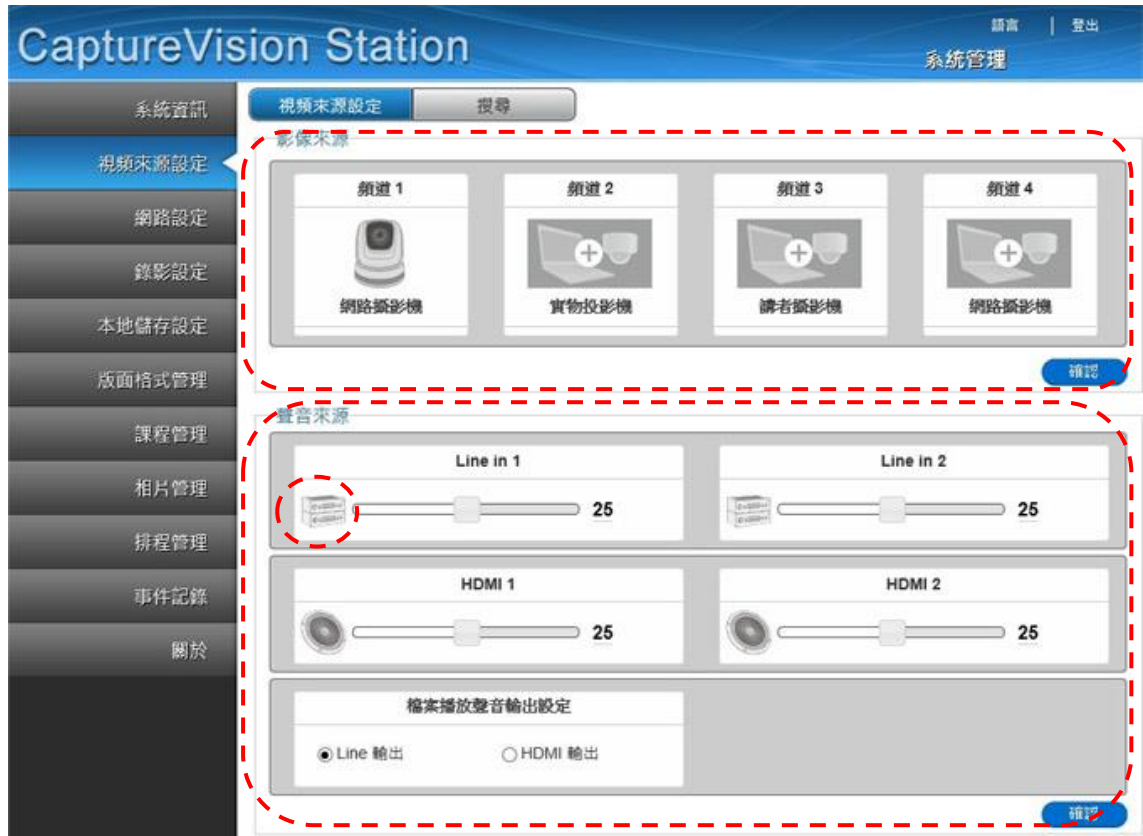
CaptureVision Station

語言 | 登出

系統管理

系統資訊
視頻來源設定
網路設定
錄影設定
本地儲存設定
版面格式管理
課程管理
相片管理
排程管理
事件記錄
關於

視頻來源設定 | 搜尋

影像來源

頻道 1
網路攝影機

頻道 2
實物投影機

頻道 3
講者攝影機

頻道 4
網路攝影機

確認

聲音來源

Line in 1
25

Line in 2
25

HDMI 1
25

HDMI 2
25

檔案播放聲音輸出設定

Line 輸出
HDMI 輸出

確認